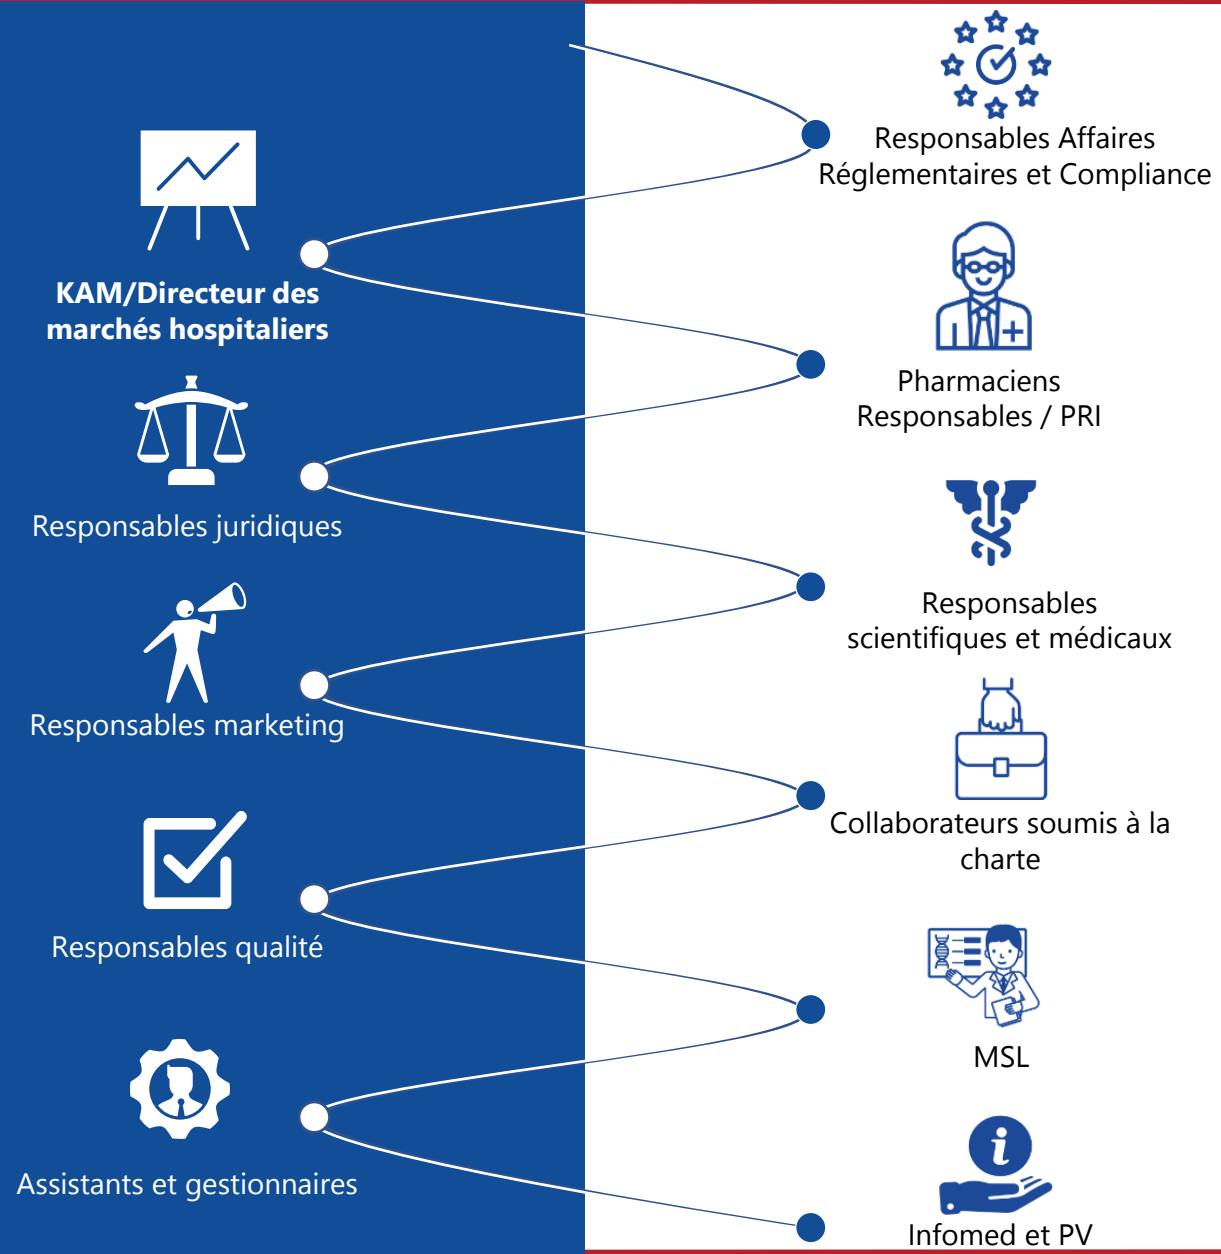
Responsables Affaires Réglementaires et Compliance

KAM/Directeur des marchés hospitaliers

Pharmaciens Responsables / PRI

Responsables juridiques

Responsables scientifiques et médicaux

Responsables marketing

Collaborateurs soumis à la charte

Responsables qualité

MSL

Assistants et gestionnaires

Infomed et PV